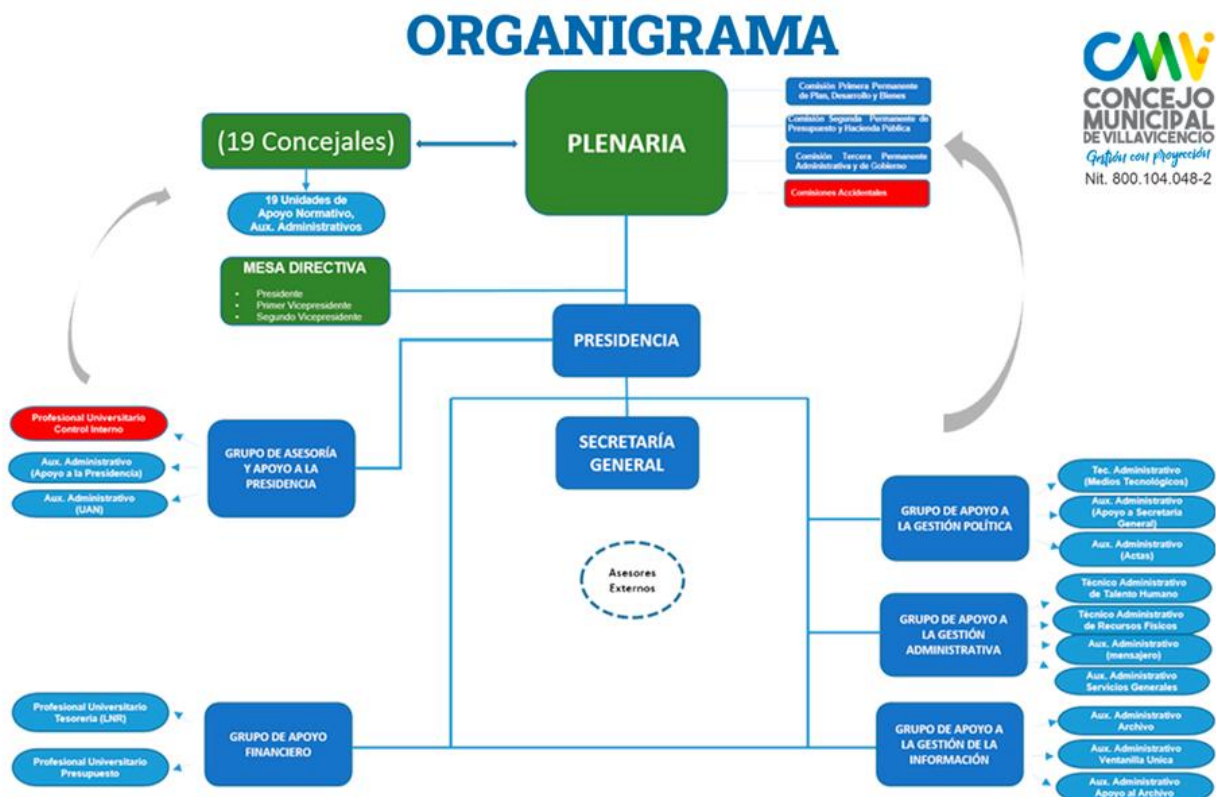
ORGANIGRAMA

CMV
CONCEJO MUNICIPAL DE VILLAVICENCIO
Gestión con proyección
Nit. 800.104.048-2

(19 Concejales)

PLENARIA

Comisión Primera Permanente de Plan, Desarrollo y Bienes

Comisión Segunda Permanente de Presupuesto y Hacienda Pública

Comisión Tercera Permanente Administrativa y de Gobierno

Comisiones Accidentales

19 Unidades de Apoyo Normativo, Aux. Administrativos

MESA DIRECTIVA
• Presidente
• Primer Vicepresidente
• Segundo Vicepresidente

PRESIDENCIA

Profesional Universitario Control Interno

Aux. Administrativo (Apoyo a la Presidencia)

Aux. Administrativo (UAN)

GRUPO DE ASESORÍA Y APOYO A LA PRESIDENCIA

SECRETARÍA GENERAL

Asesores Externos

GRUPO DE APOYO A LA GESTIÓN POLÍTICA

Tec. Administrativo (Medios Tecnológicos)

Aux. Administrativo (Apoyo a Secretaría General)

Aux. Administrativo (Actas)

GRUPO DE APOYO A LA GESTIÓN ADMINISTRATIVA

Técnico Administrativo de Talento Humano

Técnico Administrativo de Recursos Físicos

Aux. Administrativo (mensajero)

Aux. Administrativo Servicios Generales

Profesional Universitario Tesorería (LNR)

Profesional Universitario Presupuesto

GRUPO DE APOYO FINANCIERO

GRUPO DE APOYO A LA GESTIÓN DE LA INFORMACIÓN

Aux. Administrativo Archivo

Aux. Administrativo Ventanilla Única

Aux. Administrativo Apoyo al Archivo